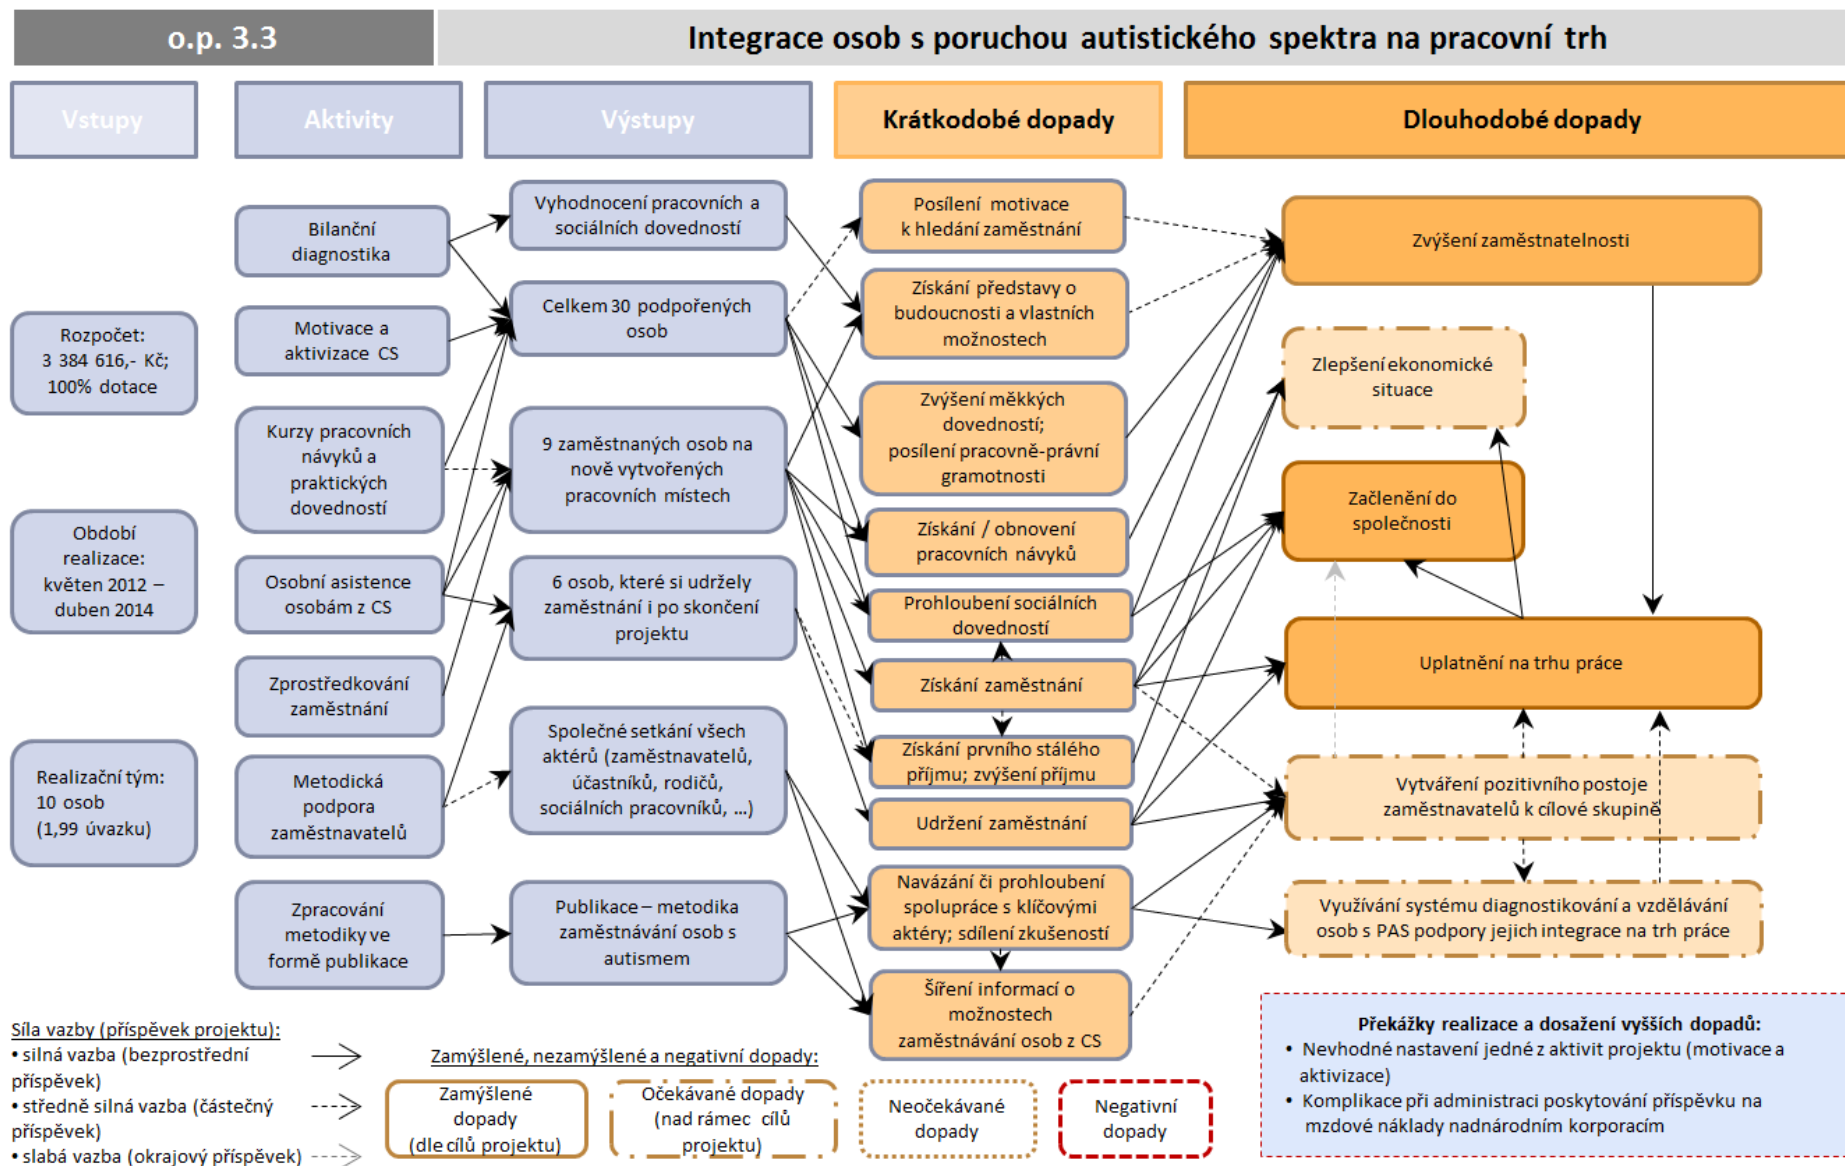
o.p. 3.3

Integrace osob s poruchou autistického spektra na pracovní trh

Vstupy

Aktivity

Výstupy

Krátkodobé dopady

Dlouhodobé dopady

Rozpočet: 3 384 616,- Kč; 100% dotace

Období realizace: květen 2012 – duben 2014

Realizační tým: 10 osob (1,99 úvazku)

Bilanční diagnostika

Motivace a aktivizace CS

Kurzy pracovních návyků a praktických dovedností

Osobní asistence osobám z CS

Zprostředkování zaměstnání

Metodická podpora zaměstnavatelů

Zpracování metodiky ve formě publikace

Vyhodnocení pracovních a sociálních dovedností

Celkem 30 podpořených osob

9 zaměstnaných osob na nově vytvořených pracovních místech

6 osob, které si udržely zaměstnání i po skončení projektu

Společné setkání všech aktérů (zaměstnavatelů, účastníků, rodičů, sociálních pracovníků, ...)

Publikace – metodika zaměstnávání osob s autismem

Posílení motivace k hledání zaměstnání

Získání představy o budoucnosti a vlastních možnostech

Zvýšení měkkých dovedností; posílení pracovně-právní gramotnosti

Získání / obnovení pracovních návyků

Prohloubení sociálních dovedností

Získání zaměstnání

Získání prvního stálého příjmu; zvýšení příjmu

Udržení zaměstnání

Navázání či prohloubení spolupráce s klíčovými aktéry; sdílení zkušeností

Šíření informací o možnostech zaměstnávání osob z CS

Zvýšení zaměstnatelnosti

Zlepšení ekonomické situace

Začlenění do společnosti

Uplatnění na trhu práce

Vytváření pozitivního postoje zaměstnavatelů k cílové skupině

Využívání systému diagnostikování a vzdělávání osob s PAS podpory jejich integrace na trh práce

Síla vazby (příspěvek projektu):
• silná vazba (bezprostřední příspěvek)
• středně silná vazba (částečný příspěvek)
• slabá vazba (okrajový příspěvek)

Zamýšlené, nezamýšlené a negativní dopady:

Zamýšlené dopady (dle cílů projektu)

Očekávané dopady (nad rámec cílů projektu)

Neočekávané dopady

Negativní dopady

Překážky realizace a dosažení vyšších dopadů:
• Nevhodné nastavení jedné z aktivit projektu (motivace a aktivizace)
• Komplikace při administraci poskytování příspěvku na mzdové náklady nadnárodním korporacím